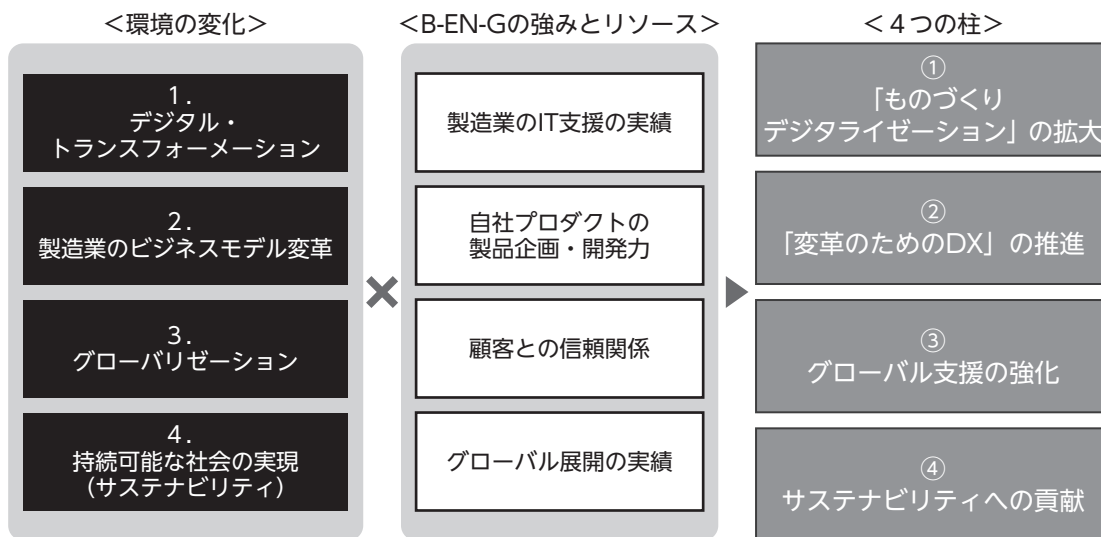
<環境の変化>

1.
デジタル・
トランスフォーメーション

2.
製造業のビジネスモデル変革

3.
グローバリゼーション

4.
持続可能な社会の実現
(サステナビリティ)

<B-EN-Gの強みとリソース>

製造業のIT支援の実績

自社プロダクトの
製品企画・開発力

顧客との信頼関係

グローバル展開の実績

<4つの柱>

①
「ものづくり
デジタライゼーション」の拡大

②
「変革のためのDX」の推進

③
グローバル支援の強化

④
サステナビリティへの貢献